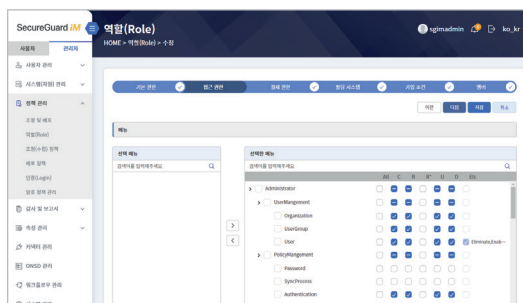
SecureGuard iM
역할(Role)
HOME > 역할(Role) > 수정
sgimadmin
ko_kr
사용자
관리자
사용자 관리
시스템(자원) 관리
정책 관리
조합 및 배포
역할(Role)
조회(수집) 정책
배포 정책
인증(Login)
웹문 정책 관리
감사 및 보고서
속성 관리
커넥터 관리
ONSD 관리
워크플로우 관리
기본 권한
접근 권한
정책 권한
접근 시스템
리밍 조건
멤버
이전
다음
저장
취소
메뉴
선택 메뉴
검색어를 입력해주세요
선택한 메뉴
검색어를 입력해주세요
All
C
R
R*
U
D
Etc
Administrator
UserMangement
Organization
UserGroup
User
Eliminate,Enabl···
PolicyMangement
Password
SyncProcess
Authentication
>
<